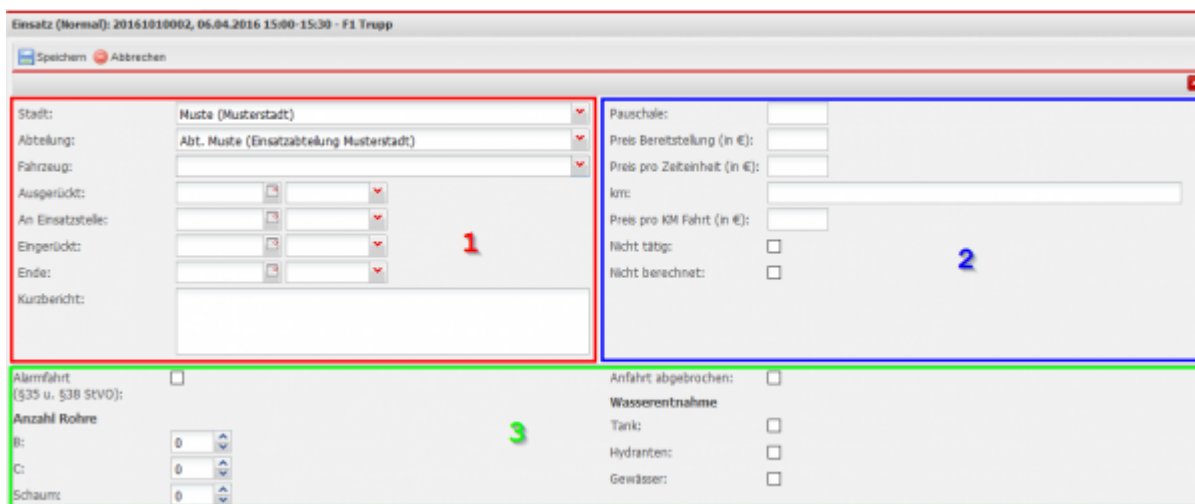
Einsatz (Normal): 20161010002, 06.04.2016 15:00-15:30 - F1 Trupp

Speichern Abbrechen

Stadt: Muste (Musterstadt)
Abteilung: Abt. Muste (Einsatzabteilung Musterstadt)
Fahrzeug:
Ausgerückt:
An Einsatzstelle:
Eingerückt:
Ende:
Kurzbericht:

1

Pauschale:
Preis Bereitstellung (in €):
Preis pro Zeiteinheit (in €):
km:
Preis pro KM Fahrt (in €):
Nicht tätig:
Nicht berechnet:

2

Alarmfahrt (§35 u. §38 StVO):

Anzahl Rohre
B: 0
C: 0
Schaum: 0

3

Anfahrt abgebrochen:

Wasserentnahme
Tank:
Hydranten:
Gewässer: